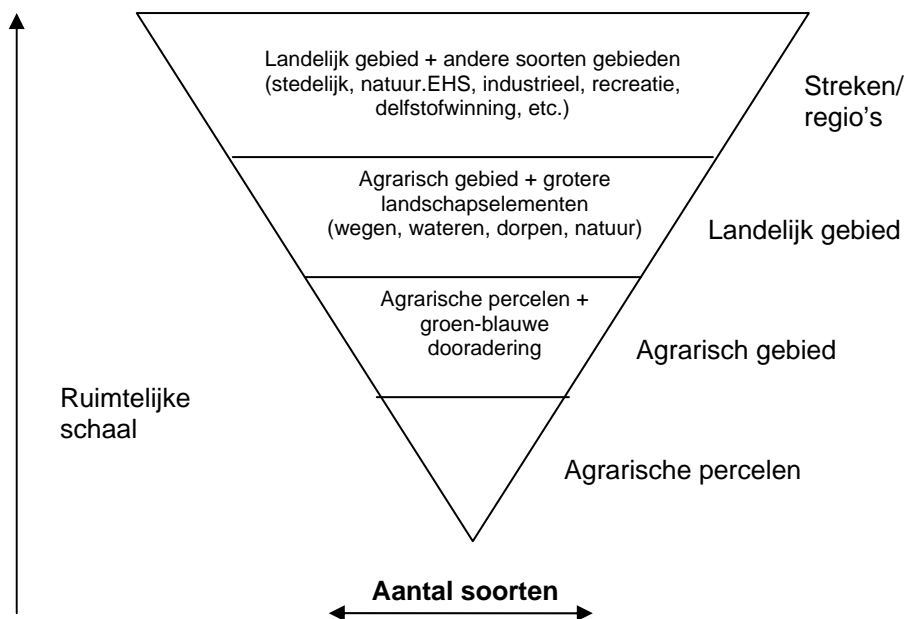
Landelijk gebied + andere soorten gebieden (stedelijk, natuur.EHS, industrieel, recreatie, delfstofwinning, etc.)

Streken/ regio's

Agrarisch gebied + grotere landschapselementen (wegen, wateren, dorpen, natuur)

Landelijk gebied

Agrarische percelen + groen-blauwe dooradering

Agrarisch gebied

Ruimtelijke schaal

Agrarische percelen

Aantal soorten